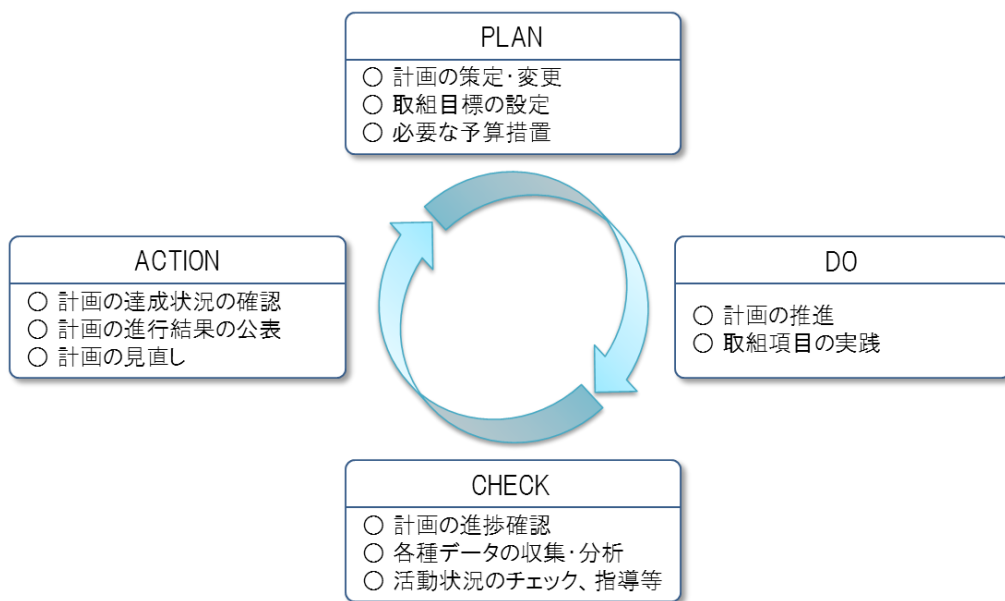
PLAN
○ 計画の策定･変更
○ 取組目標の設定
○ 必要な予算措置

ACTION
○ 計画の達成状況の確認
○ 計画の進行結果の公表
○ 計画の見直し

DO
○ 計画の推進
○ 取組項目の実践

CHECK
○ 計画の進捗確認
○ 各種データの収集･分析
○ 活動状況のチェック、指導等